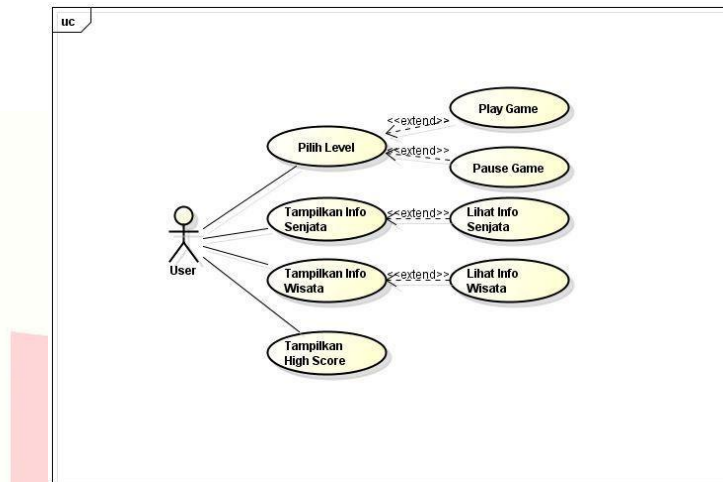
uc

Pilih Level

<<extend>>

Play Game

<<extend>>

Pause Game

Tampilkan Info Senjata

<<extend>>

Lihat Info Senjata

User

Tampilkan Info Wisata

<<extend>>

Lihat Info Wisata

Tampilkan High Score